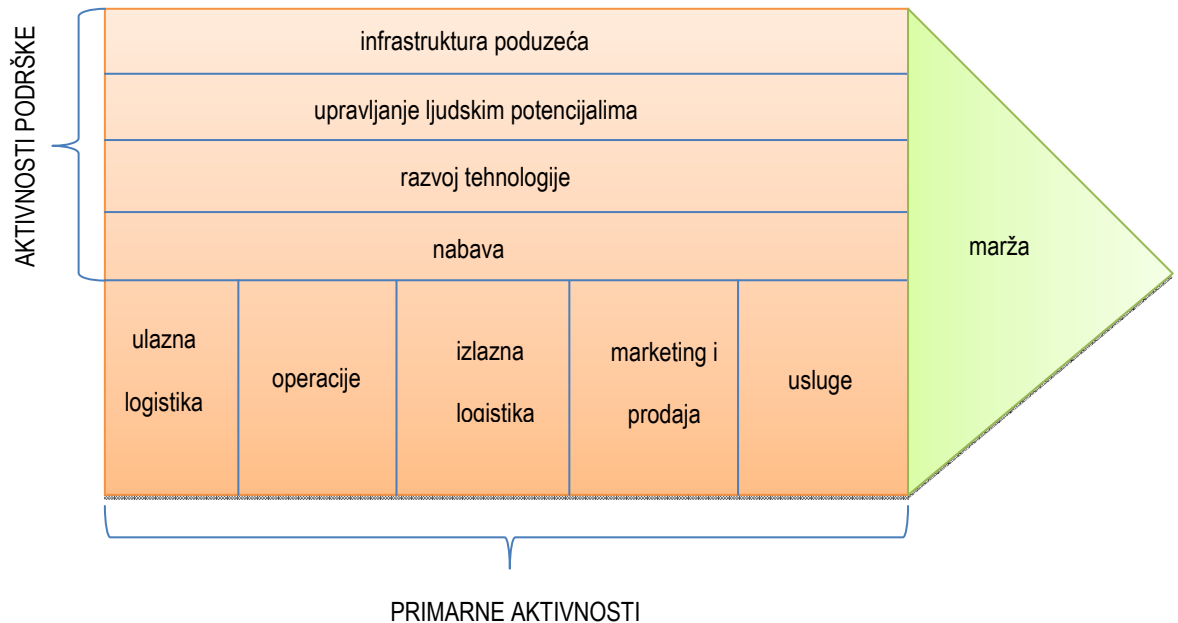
AKTIVNOSTI PODRŠKE

infrastruktura poduzeća

upravljanje ljudskim potencijalima

razvoj tehnologije

nabava

ulazna logistika

operacije

izlazna logistika

marketing i prodaja

usluge

marža

PRIMARNE AKTIVNOSTI